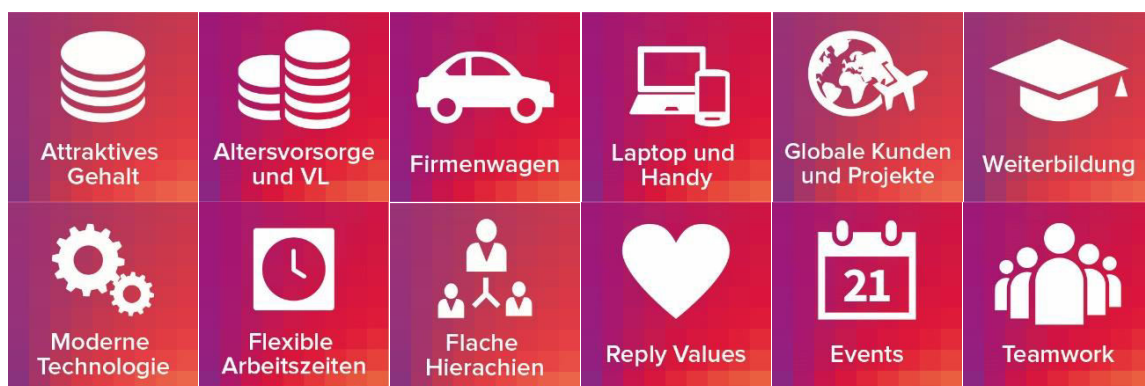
Attraktives Gehalt

Altersvorsorge und VL

Firmenwagen

Laptop und Handy

Globale Kunden und Projekte

Weiterbildung

Moderne Technologie

Flexible Arbeitszeiten

Flache Hierachien

Reply Values

21

Events

Teamwork